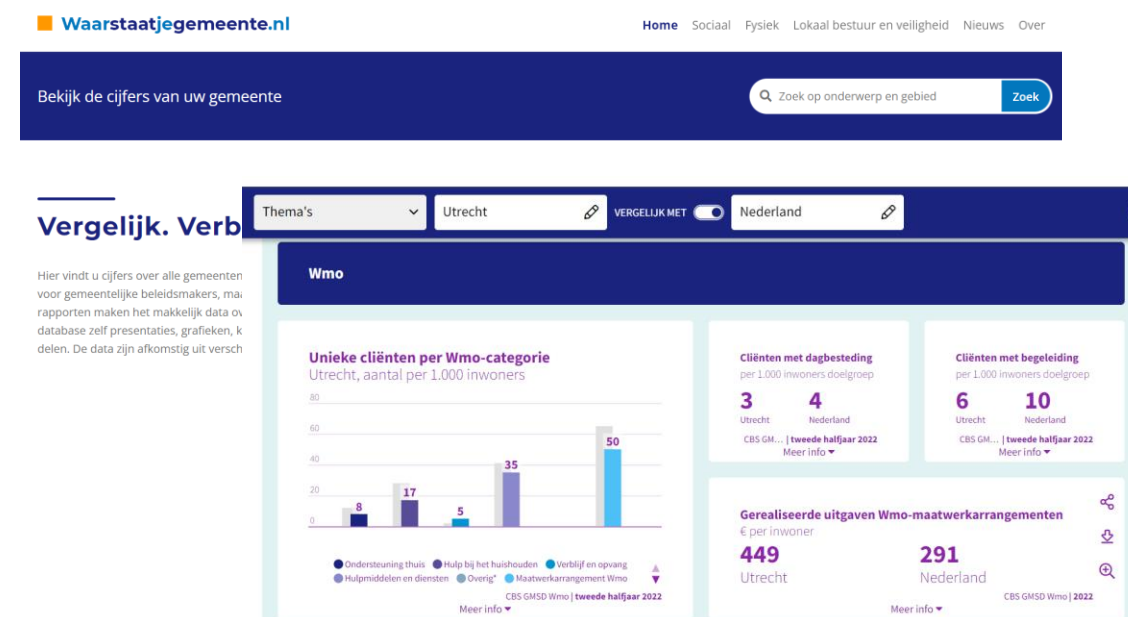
Waarstaatjegemeente.nl

Home Sociaal Fysiek Lokaal bestuur en veiligheid Nieuws Over

Bekijk de cijfers van uw gemeente

Zoek op onderwerp en gebied Zoek

Vergelijk. Verb

Hier vindt u cijfers over alle gemeenten voor gemeentelijke beleidsmakers, maa rapporten maken het makkelijk data ov database zelf presentaties, grafieken, k delen. De data zijn afkomstig uit versch

Thema's

Utrecht

VERGELIJK MET

Nederland

Wmo

Unieke cliënten per Wmo-categorie
Utrecht, aantal per 1.000 inwoners

80
60
40
20
0

8
17
5
35
50

Ondersteuning thuis
Hulp bij het huishouden
Verblijf en opvang
Hulpmiddelen en diensten
Overig*
Maatwerkarrangement Wmo

CBS GMSD Wmo | tweede halfjaar 2022
Meer info

Cliënten met dagbesteding
per 1.000 inwoners doelgroep
3 Utrecht
4 Nederland
CBS GM... | tweede halfjaar 2022
Meer info

Cliënten met begeleiding
per 1.000 inwoners doelgroep
6 Utrecht
10 Nederland
CBS GM... | tweede halfjaar 2022
Meer info

Gerealiseerde uitgaven Wmo-maatwerkarrangementen
€ per inwoner
449 Utrecht
291 Nederland
CBS GMSD Wmo | 2022
Meer info